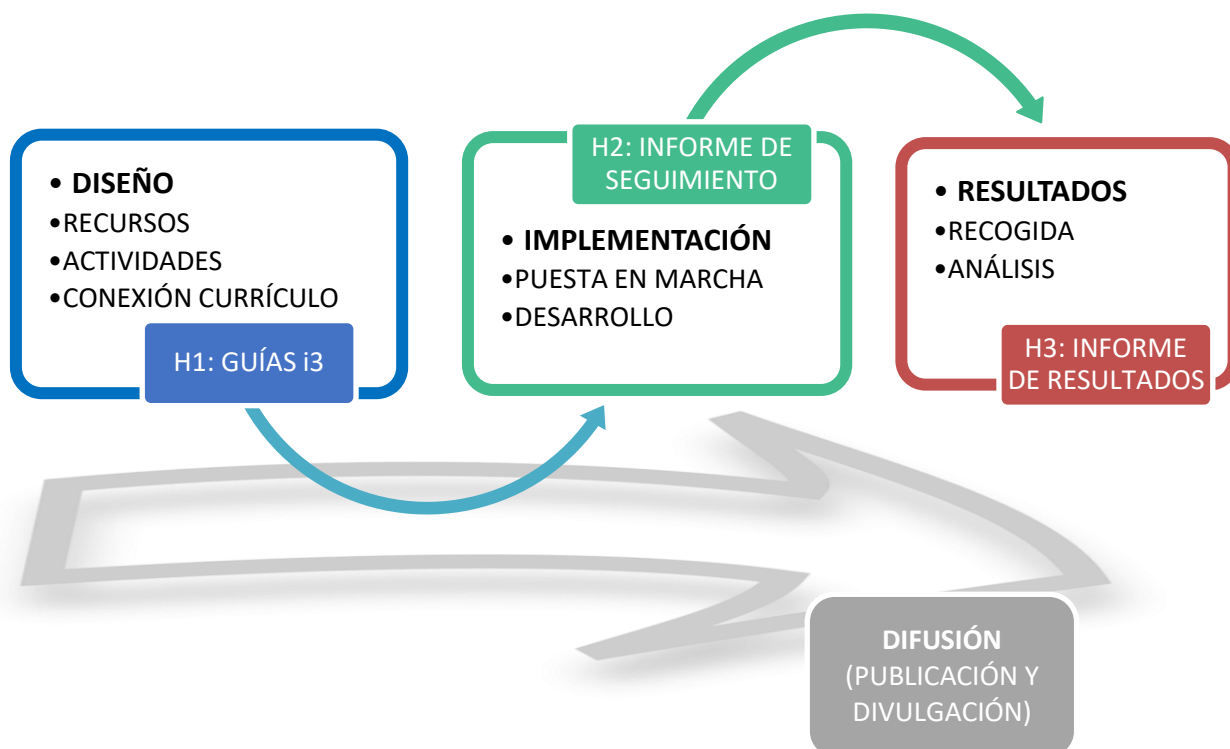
• DISEÑO
•RECURSOS
•ACTIVIDADES
•CONEXIÓN CURRÍCULO

H1: GUÍAS i3

H2: INFORME DE SEGUIMIENTO

• IMPLEMENTACIÓN
•PUESTA EN MARCHA
•DESARROLLO

• RESULTADOS
•RECOGIDA
•ANÁLISIS

H3: INFORME DE RESULTADOS

DIFUSIÓN
(PUBLICACIÓN Y DIVULGACIÓN)